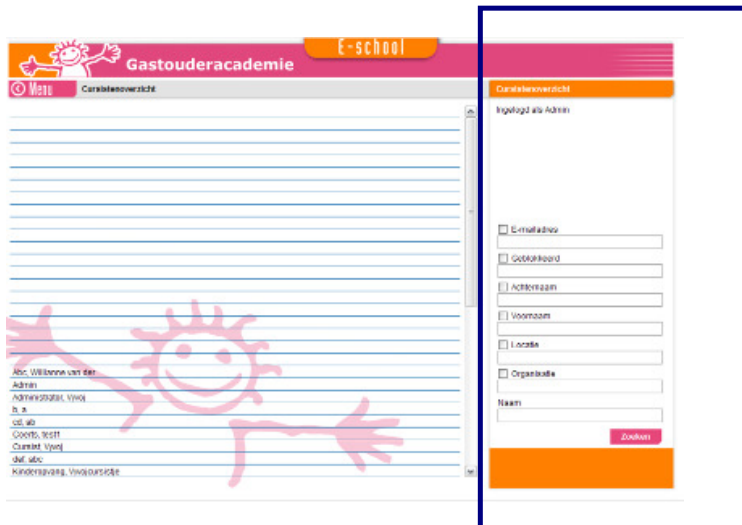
Gastouderacademie

E-school

Menu

Cursistenoverzicht

Abc, Willianne van der
Admin
Administrator, Vwoj
b, a
cd, ab
Coerts, test1
Cursist, Vwoj
def, abc
Kinderopvang, Vwojcursistje

Cursistenoverzicht

Ingelogd als Admin

E-mailadres

Geblokkeerd

Achternaam

Voornaam

Locatie

Organisatie

Naam

Zoeken